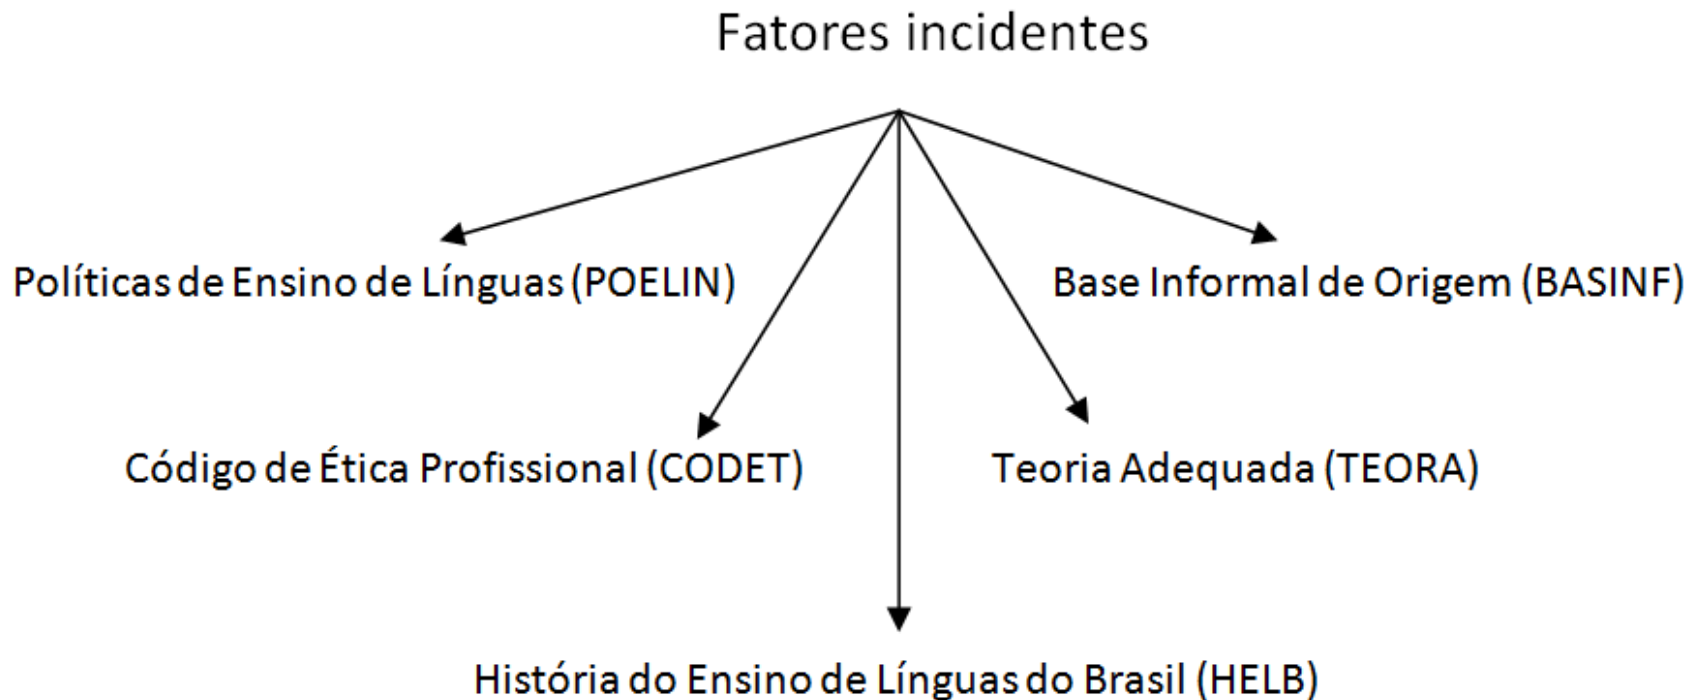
Fatores incidentes

Políticas de Ensino de Línguas (POELIN)

Base Informal de Origem (BASINF)

Código de Ética Profissional (CODET)

Teoria Adequada (TEORA)

História do Ensino de Línguas do Brasil (HELB)